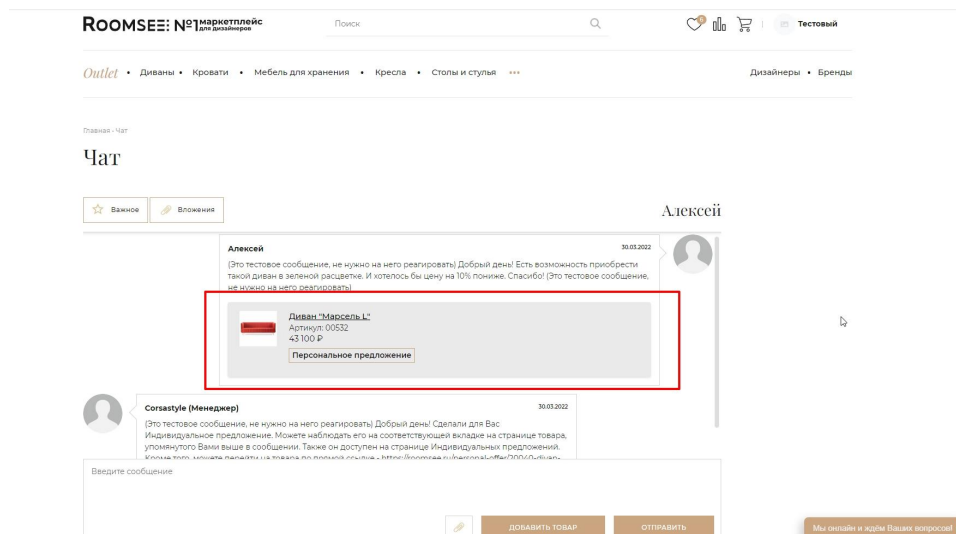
ROOMSEE: №1 маркетплейс для дизайнеров

Поиск

Тестовый

Outlet • Диваны • Кровати • Мебель для хранения • Кресла • Столы и стулья •••

Дизайнеры • Бренды

Главная - Чат

Чат

Важное

Вложения

Алексей

Алексей

30.03.2022

(Это тестовое сообщение, не нужно на него реагировать) Добрый день! Есть возможность приобрести такой диван в зеленой расцветке. И хотелось бы цену на 10% пониже. Спасибо! (Это тестовое сообщение, не нужно на него реагировать)

Диван "Марсель L"
Артикул: 00532
43 100 ₽

Персональное предложение

Corsastyle (Менеджер)

30.03.2022

(Это тестовое сообщение, не нужно на него реагировать) Добрый день! Сделали для Вас Индивидуальное предложение. Можете наблюдать его на соответствующей вкладке на странице товара, упомянутого Вами выше в сообщении. Также он доступен на странице Индивидуальных предложений. Кроме того, можете перейти на товар по прямой ссылке - https://roomsee.ru/personal-offer/20040-divan-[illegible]

Введите сообщение

ДОБАВИТЬ ТОВАР

ОТПРАВИТЬ

Мы онлайн и ждём Ваших вопросов!